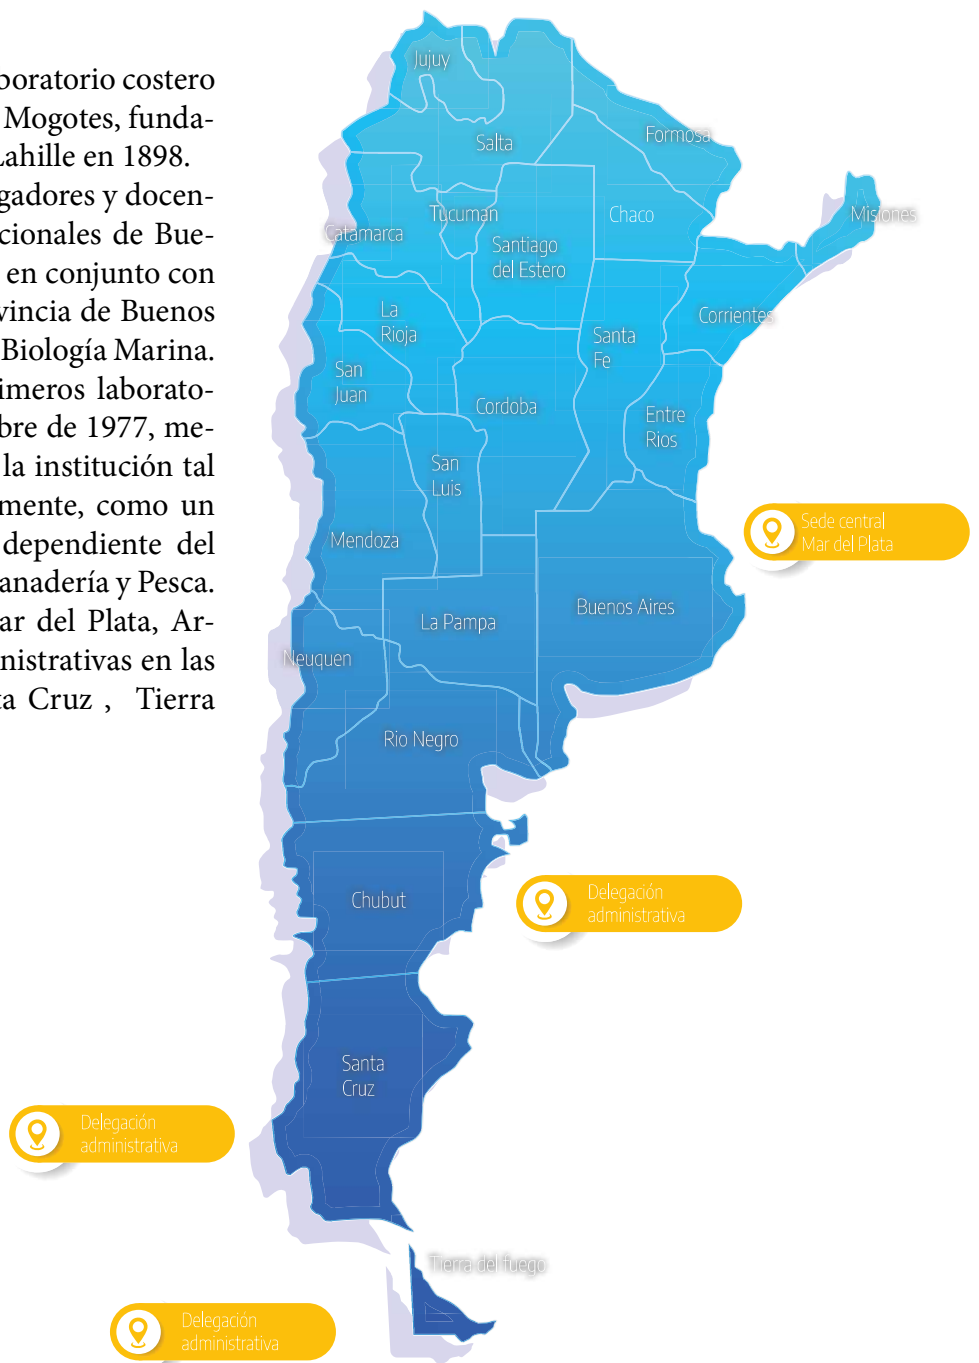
boratorio costero Mogotes, fundaLahille en 1898. gadores y docencionales de Bue- en conjunto con vincia de Buenos Biología Marina. imeros laboratobre de 1977, me- la institución tal mente, como un dependiente del anadería y Pesca. ar del Plata, Arnistrativas en las a Cruz , Tierra

Jujuy
Salta
Formosa
Misiones
Tucuman
Chaco
Catamarca
Santiago del Estero
La Rioja
Corrientes
Santa Fe
San Juan
Cordoba
Entre Rios
San Luis
Sede central Mar del Plata
Mendoza
Buenos Aires
La Pampa
Neuquen
Rio Negro
Chubut
Delegación administrativa
Santa Cruz
Delegación administrativa
Tierra del fuego
Delegación administrativa